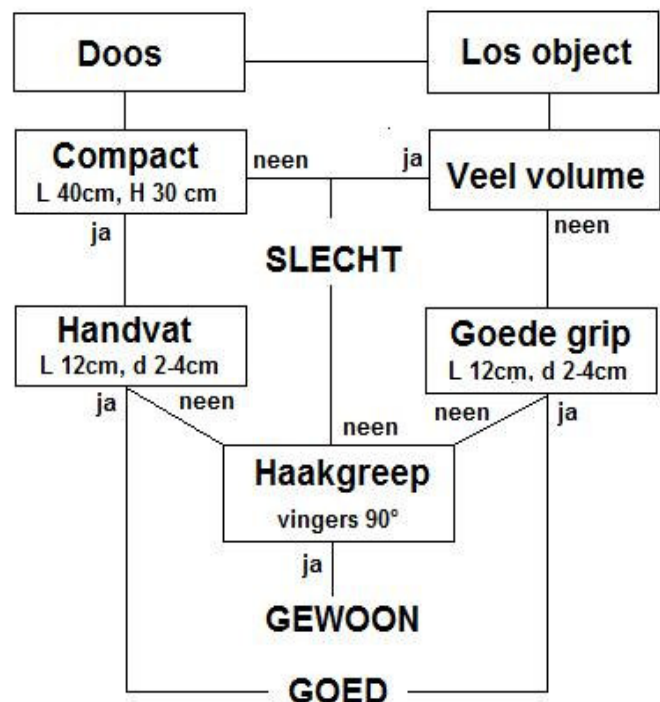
Doos

Los object

Compact
L 40cm, H 30 cm

neen

ja

Veel volume

ja

neen

SLECHT

Handvat
L 12cm, d 2-4cm

Goede grip
L 12cm, d 2-4cm

ja

neen

neen

neen

ja

Haakgreep
vingers 90°

ja

GEWOON

GOED